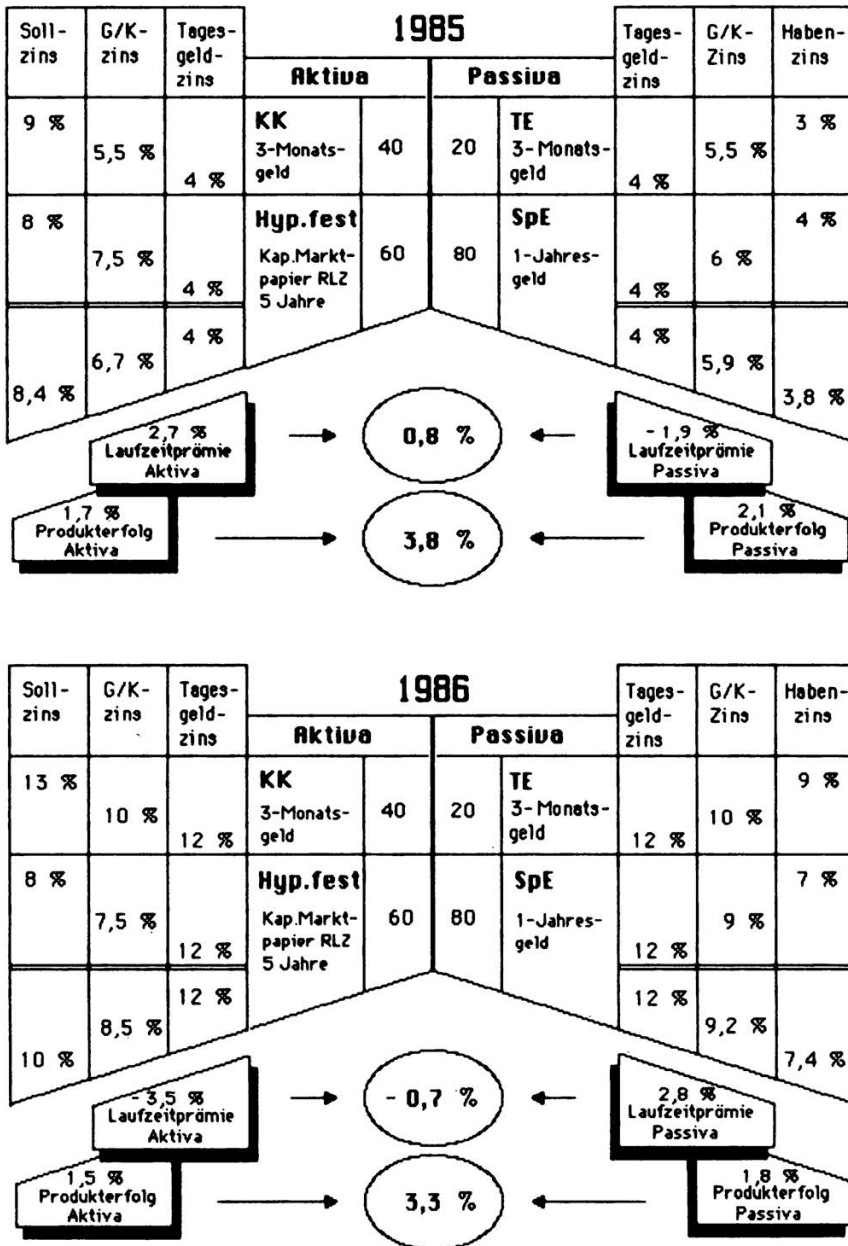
| Soll-zins | G/K-zins | Tages-geld-zins | Aktiva | | Passiva | | Tages-geld-zins | G/K-Zins | Haben-zins |
|---|---|---|---|---|---|---|---|---|---|
| 9 % | 5,5 % | 4 % | KK 3-Monats-geld | 40 | 20 | TE 3-Monats-geld | 4 % | 5,5 % | 3 % |
| 8 % | 7,5 % | 4 % | Hyp.fest Kap.Markt-papier RLZ 5 Jahre | 60 | 80 | SpE 1-Jahres-geld | 4 % | 6 % | 4 % |
| 8,4 % | 6,7 % | 4 % | | | | | 4 % | 5,9 % | 3,8 % |

1985

2,7 % Laufzeitprämie Aktiva → 0,8 % ← - 1,9 % Laufzeitprämie Passiva

1,7 % Produkterfolg Aktiva → 3,8 % ← 2,1 % Produkterfolg Passiva

| Soll-zins | G/K-zins | Tages-geld-zins | Aktiva | | Passiva | | Tages-geld-zins | G/K-Zins | Haben-zins |
|---|---|---|---|---|---|---|---|---|---|
| 13 % | 10 % | 12 % | KK 3-Monats-geld | 40 | 20 | TE 3-Monats-geld | 12 % | 10 % | 9 % |
| 8 % | 7,5 % | 12 % | Hyp.fest Kap.Markt-papier RLZ 5 Jahre | 60 | 80 | SpE 1-Jahres-geld | 12 % | 9 % | 7 % |
| 10 % | 8,5 % | 12 % | | | | | 12 % | 9,2 % | 7,4 % |

1986

- 3,5 % Laufzeitprämie Aktiva → - 0,7 % ← 2,8 % Laufzeitprämie Passiva

1,5 % Produkterfolg Aktiva → 3,3 % ← 1,8 % Produkterfolg Passiva